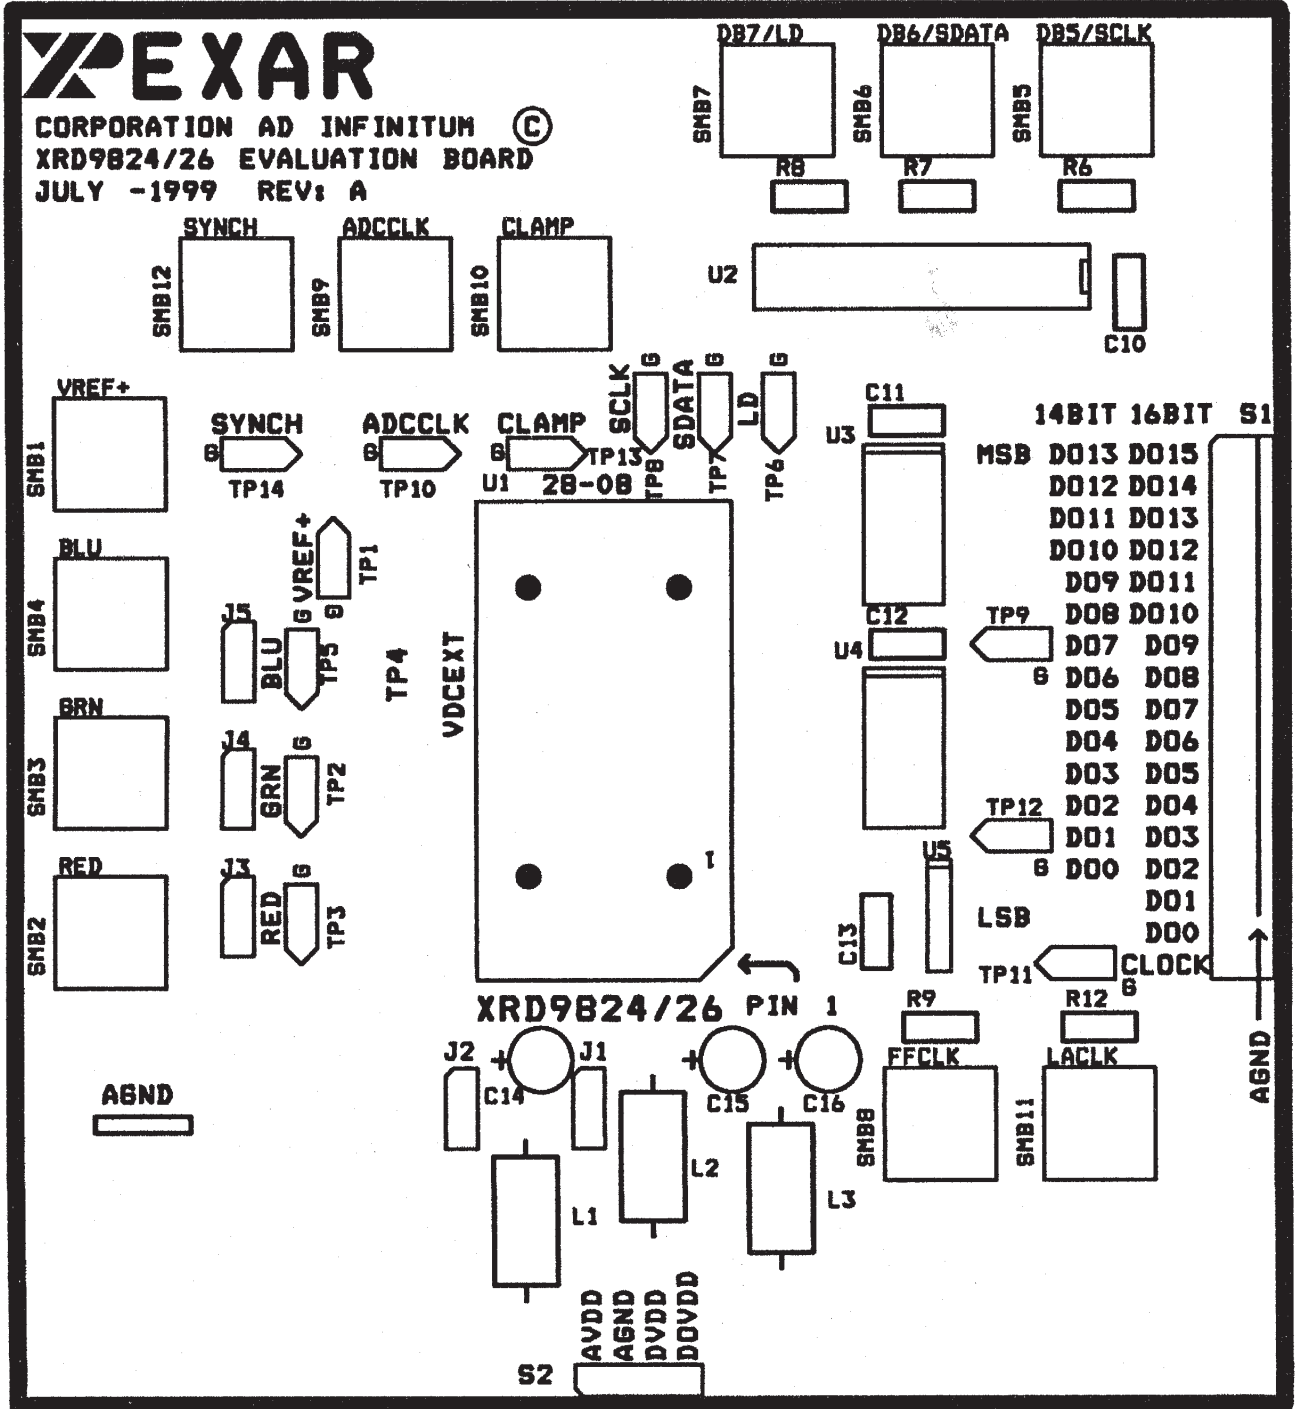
EXAR

CORPORATION AD INFINITUM ©
XRD9824/26 EVALUATION BOARD
JULY -1999 REV: A

DB7/LD
SMB7
R8
DB6/SDATA
SMB6
R7
DB5/SCLK
SMB5
R6

SYNCH
SMB12
ADCCLK
SMB9
CLAMP
SMB10

U2
C10

VREF+
SMB1
SYNCH
G
TP14
ADCCLK
G
TP10
CLAMP
G
TP13
SCLK
G
TP8
SDATA
G
TP7
LD
G
TP6
C11
U3
14BIT 16BIT S1
MSB D013 D015
D012 D014
D011 D013
D010 D012
D09 D011
D08 D010
D07 D09
D06 D08
D05 D07
D04 D06
D03 D05
D02 D04
D01 D03
D00 D02
D01
D00

U1 28-08

BLU
SMB4
VREF+
G
TP1
J5
G
BLU
TP5
TP4
VDCEXT
C12
U4
TP9
G

GRN
SMB3
J4
G
GRN
TP2
TP12
G

RED
SMB2
J3
G
RED
TP3
I
U5
C13
LSB
TP11
CLOCK
G

XRD9824/26 PIN 1
R9
R12
J2
J1
C14
C15
C16
FFCLK
SMB8
LACLK
SMB11
AGND
AGND
L1
L2
L3

S2
AVDD
AGND
DVDD
DOVDD